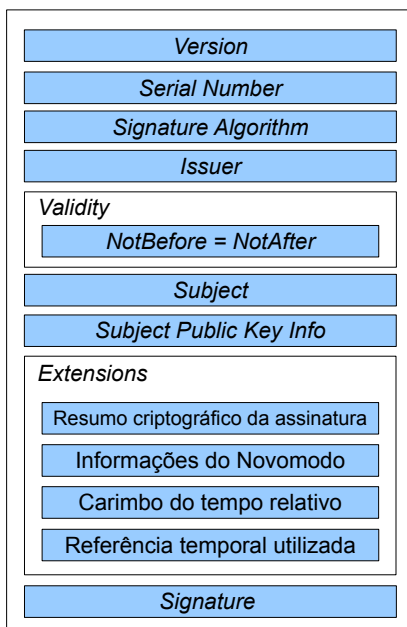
Version

Serial Number

Signature Algorithm

Issuer

Validity

NotBefore = NotAfter

Subject

Subject Public Key Info

Extensions

Resumo criptográfico da assinatura

Informações do Novomodo

Carimbo do tempo relativo

Referência temporal utilizada

Signature